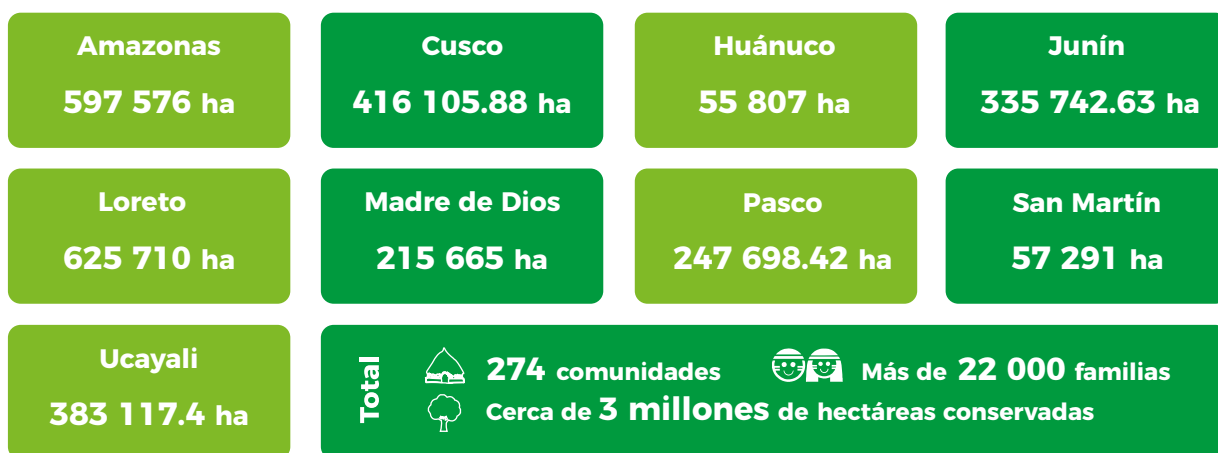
Amazonas
597 576 ha

Cusco
416 105.88 ha

Huánuco
55 807 ha

Junín
335 742.63 ha

Loreto
625 710 ha

Madre de Dios
215 665 ha

Pasco
247 698.42 ha

San Martín
57 291 ha

Ucayali
383 117.4 ha

Total

274 comunidades

Más de 22 000 familias

Cerca de 3 millones de hectáreas conservadas